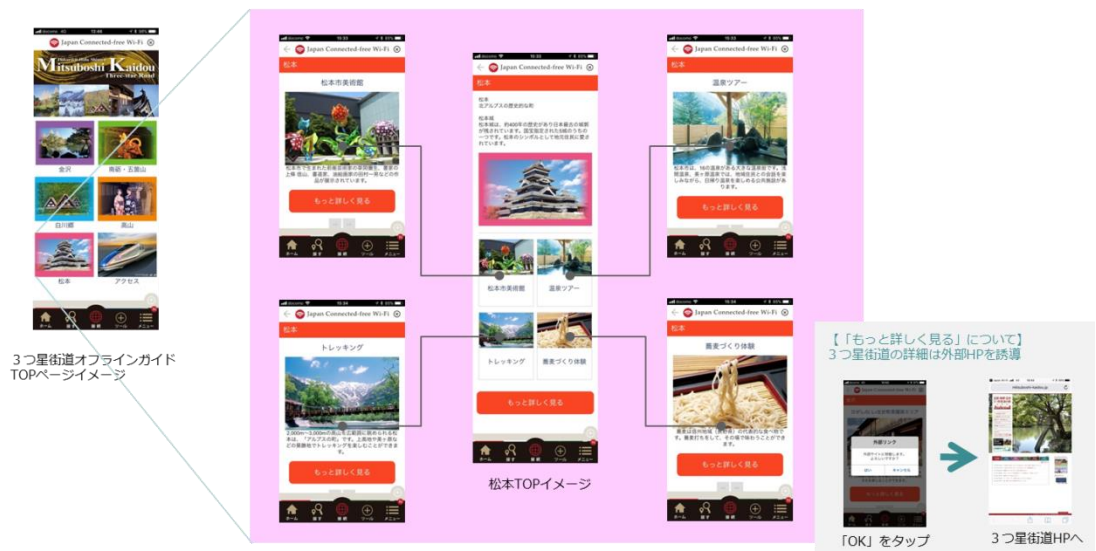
Japan Connected-free Wi-Fi

Mitsuboshi Kaidou
Three-star Road

金沢
南砺・五箇山
白川郷
高山
松本
アクセス

ホーム
探す
兼約
ツール
メニュー

３つ星街道オフラインガイド
TOPページイメージ

Japan Connected-free Wi-Fi
松本
松本市美術館
もっと詳しく見る
ホーム
探す
ツール
メニュー

Japan Connected-free Wi-Fi
松本
松本
北アルプスの歴史的な町
松本城
松本市美術館
温泉ツアー
トレッキング
蕎麦づくり体験
もっと詳しく見る
ホーム
探す
ツール
メニュー

松本TOPイメージ

Japan Connected-free Wi-Fi
松本
温泉ツアー
もっと詳しく見る
ホーム
探す
ツール
メニュー

Japan Connected-free Wi-Fi
松本
トレッキング
もっと詳しく見る
ホーム
探す
ツール
メニュー

Japan Connected-free Wi-Fi
松本
蕎麦づくり体験
もっと詳しく見る
ホーム
探す
ツール
メニュー

【「もっと詳しく見る」について】
３つ星街道の詳細は外部HPを誘導

外部リンク
OK
キャンセル
もっと詳しく見る

「OK」をタップ
３つ星街道HPへ